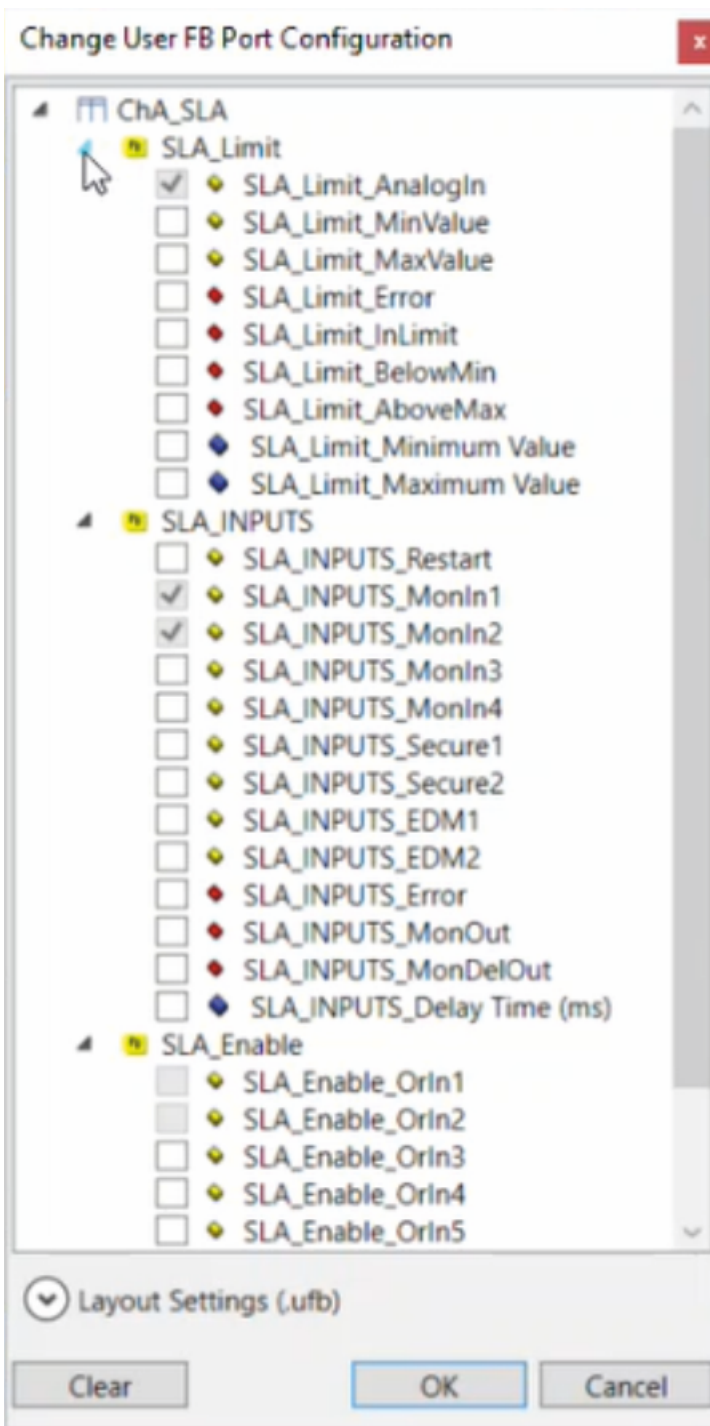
Change User FB Port Configuration

ChA_SLA
SLA_Limit
SLA_Limit_AnalogIn
SLA_Limit_MinValue
SLA_Limit_MaxValue
SLA_Limit_Error
SLA_Limit_InLimit
SLA_Limit_BelowMin
SLA_Limit_AboveMax
SLA_Limit_Minimum Value
SLA_Limit_Maximum Value
SLA_INPUTS
SLA_INPUTS_Restart
SLA_INPUTS_MonIn1
SLA_INPUTS_MonIn2
SLA_INPUTS_MonIn3
SLA_INPUTS_MonIn4
SLA_INPUTS_Secure1
SLA_INPUTS_Secure2
SLA_INPUTS_EDM1
SLA_INPUTS_EDM2
SLA_INPUTS_Error
SLA_INPUTS_MonOut
SLA_INPUTS_MonDelOut
SLA_INPUTS_Delay Time (ms)
SLA_Enable
SLA_Enable_OrIn1
SLA_Enable_OrIn2
SLA_Enable_OrIn3
SLA_Enable_OrIn4
SLA_Enable_OrIn5

Layout Settings (.ufb)

Clear
OK
Cancel